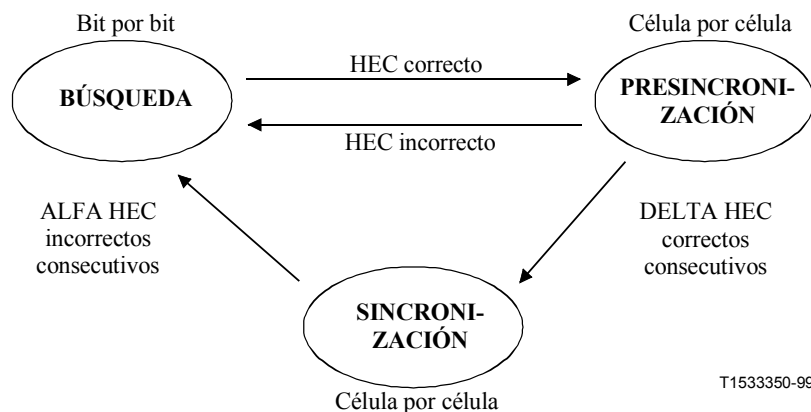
Bit por bit

BÚSQUEDA

HEC correcto

Célula por célula

PRESINCRONIZACIÓN

HEC incorrecto

ALFA HEC incorrectos consecutivos

DELTA HEC correctos consecutivos

SINCRONIZACIÓN

Célula por célula

T1533350-99